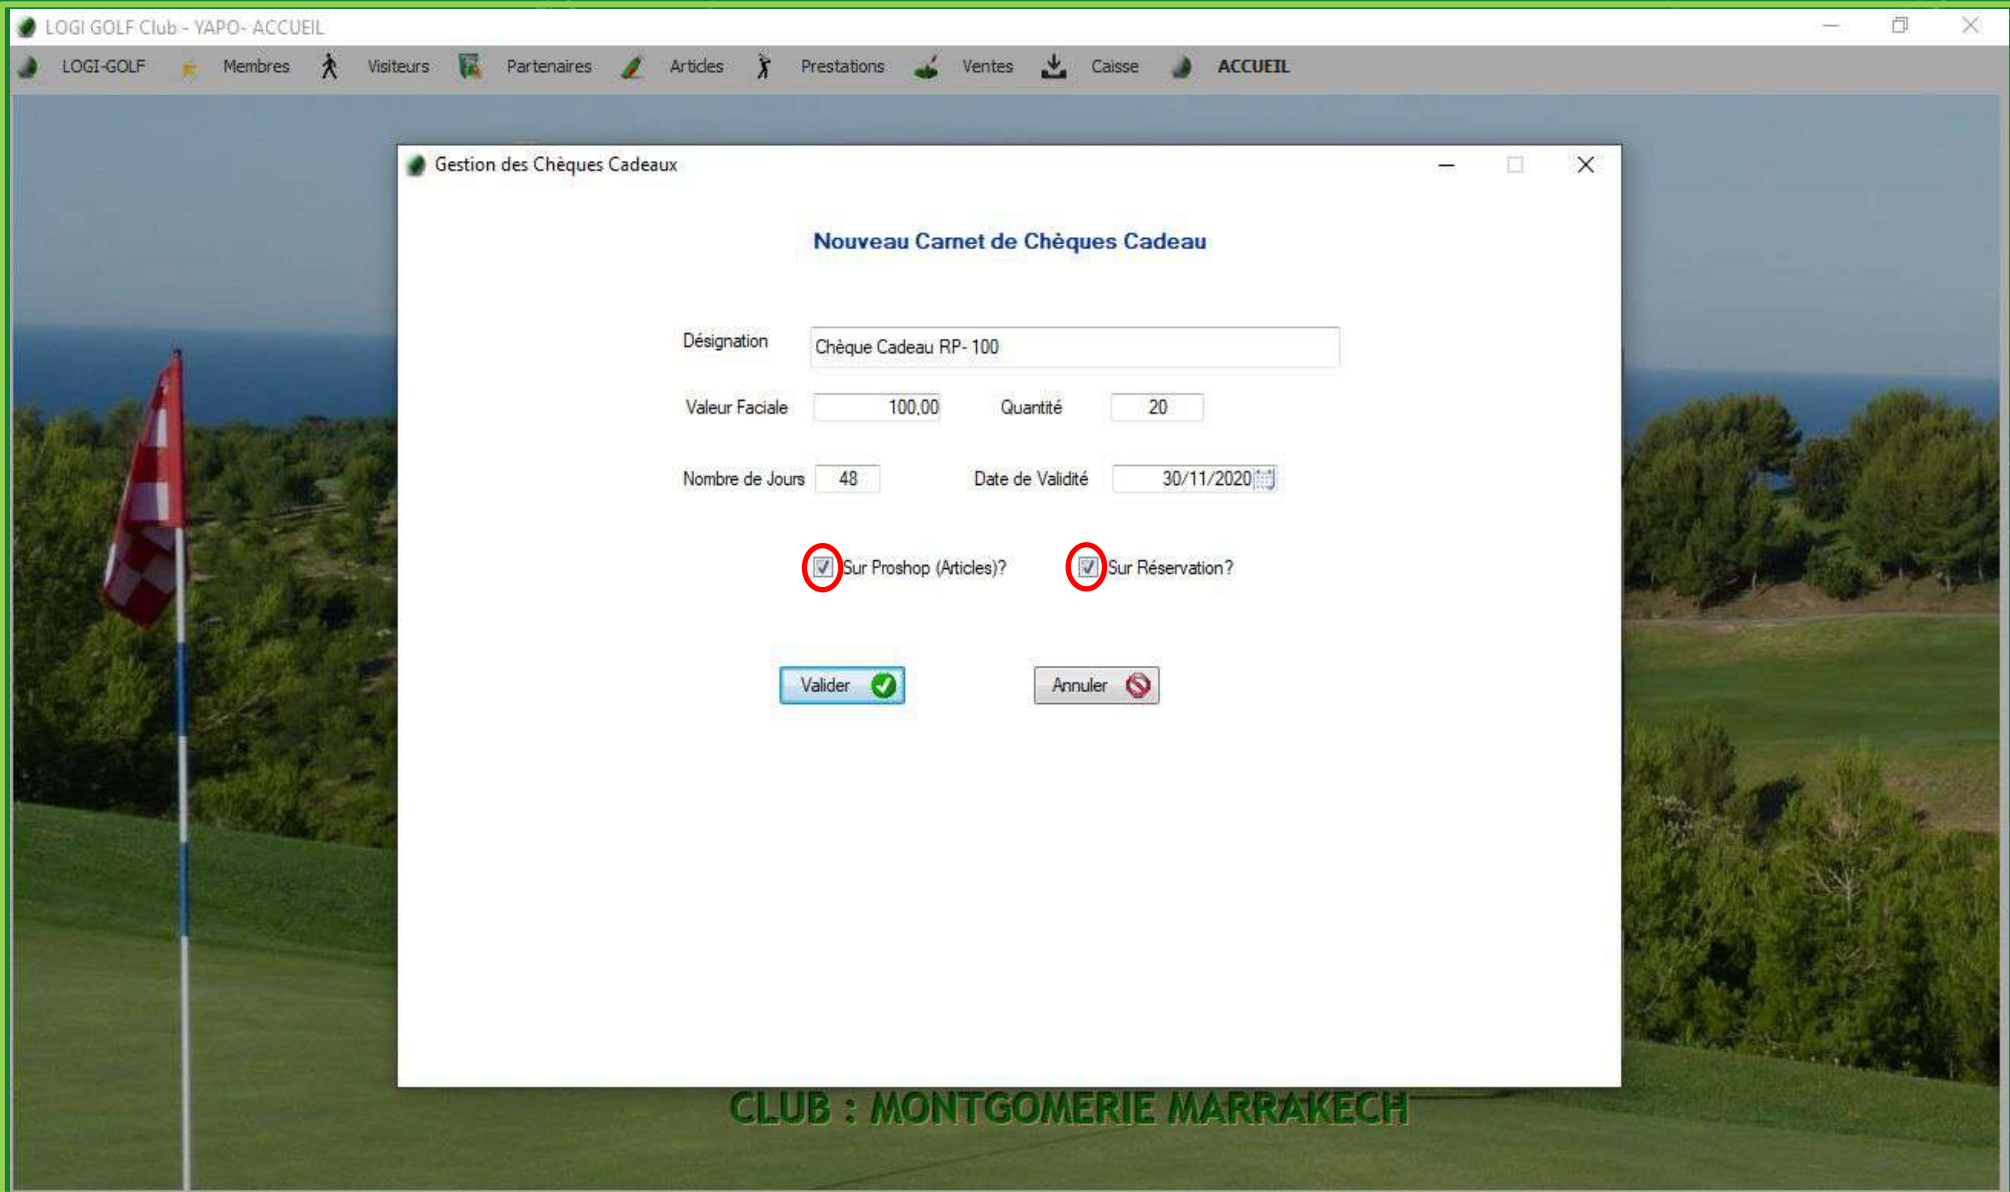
LOGI GOLF Club - YAPO- ACCUEIL

LOGI-GOLF Membres Visiteurs Partenaires Articles Prestations Ventes Caisse ACCUEIL

Gestion des Chèques Cadeaux

Nouveau Carnet de Chèques Cadeau

Désignation Chèque Cadeau RP- 100

Valeur Faciale 100,00 Quantité 20

Nombre de Jours 48 Date de Validité 30/11/2020

Sur Proshop (Articles)? Sur Réservation?

Valider Annuler

CLUB : MONTGOMERIE MARRAKECH